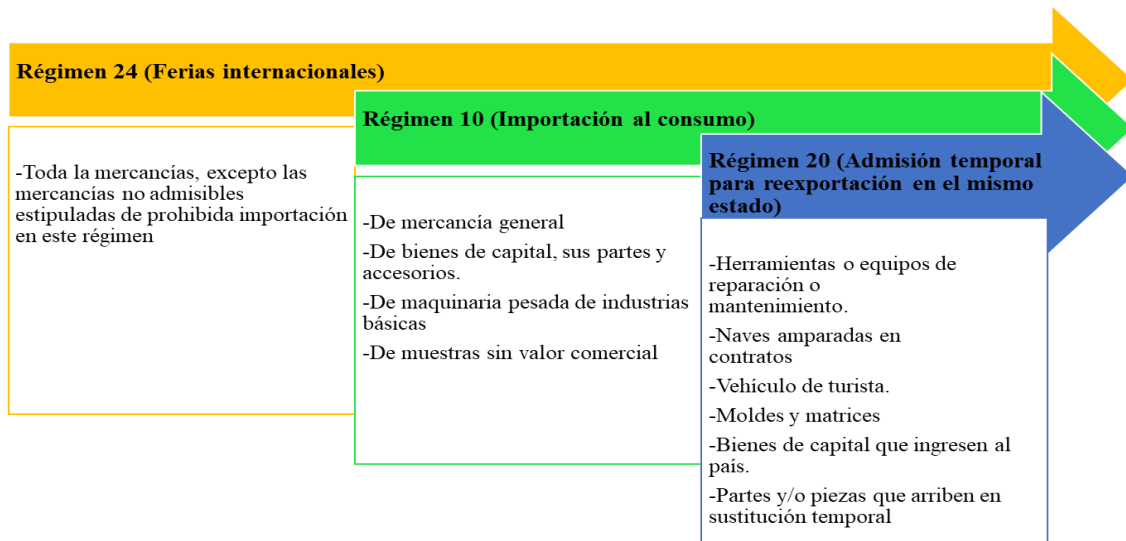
Régimen 24 (Ferias internacionales)

-Toda la mercancías, excepto las mercancías no admisibles estipuladas de prohibida importación en este régimen

Régimen 10 (Importación al consumo)

-De mercancía general

-De bienes de capital, sus partes y accesorios.

-De maquinaria pesada de industrias básicas

-De muestras sin valor comercial

Régimen 20 (Admisión temporal para reexportación en el mismo estado)

-Herramientas o equipos de reparación o mantenimiento.

-Naves amparadas en contratos

-Vehículo de turista.

-Moldes y matrices

-Bienes de capital que ingresen al país.

-Partes y/o piezas que arriben en sustitución temporal